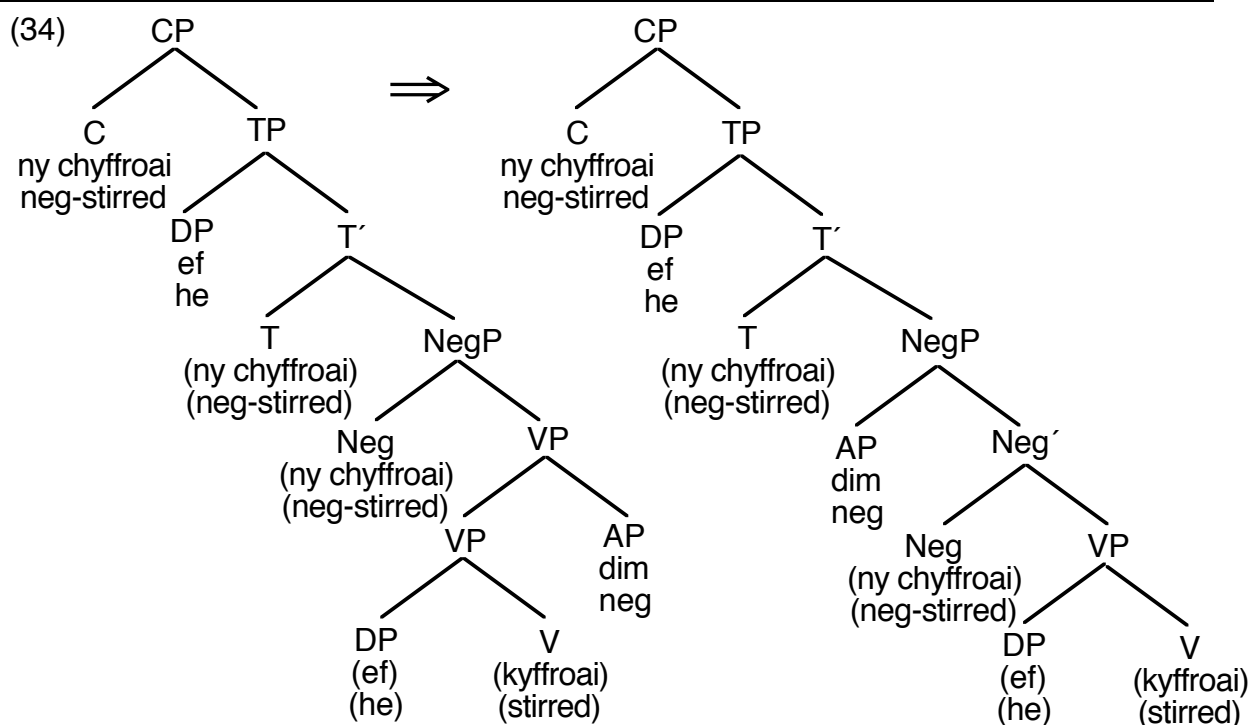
(34)

CP
C
ny chyffroai
neg-stirred
TP
DP
ef
he
T´
T
(ny chyffroai)
(neg-stirred)
NegP
Neg
(ny chyffroai)
(neg-stirred)
VP
VP
DP
(ef)
(he)
V
(kyffroai)
(stirred)
AP
dim
neg

$\Longrightarrow$

CP
C
ny chyffroai
neg-stirred
TP
DP
ef
he
T´
T
(ny chyffroai)
(neg-stirred)
NegP
AP
dim
neg
Neg´
Neg
(ny chyffroai)
(neg-stirred)
VP
DP
(ef)
(he)
V
(kyffroai)
(stirred)